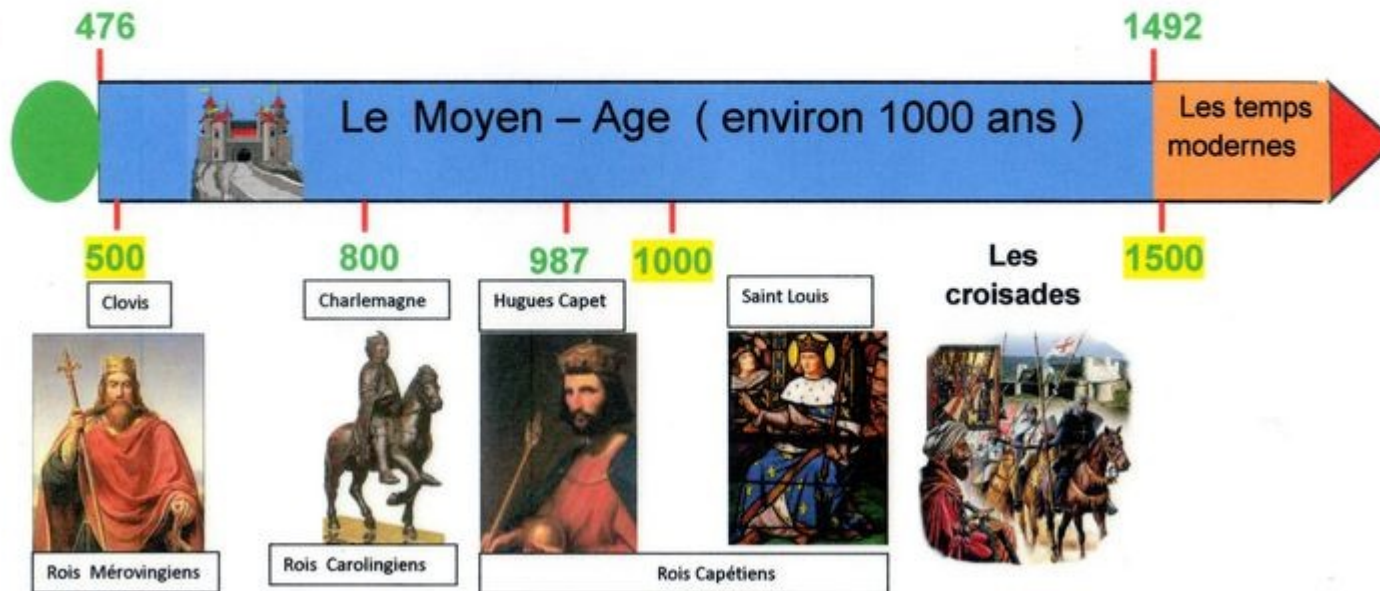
476

1492

Le Moyen – Age ( environ 1000 ans )

Les temps modernes

500

Clovis

800

Charlemagne

987

Hugues Capet

1000

Saint Louis

Les croisades

1500

Rois Mérovingiens

Rois Carolingiens

Rois Capétiens